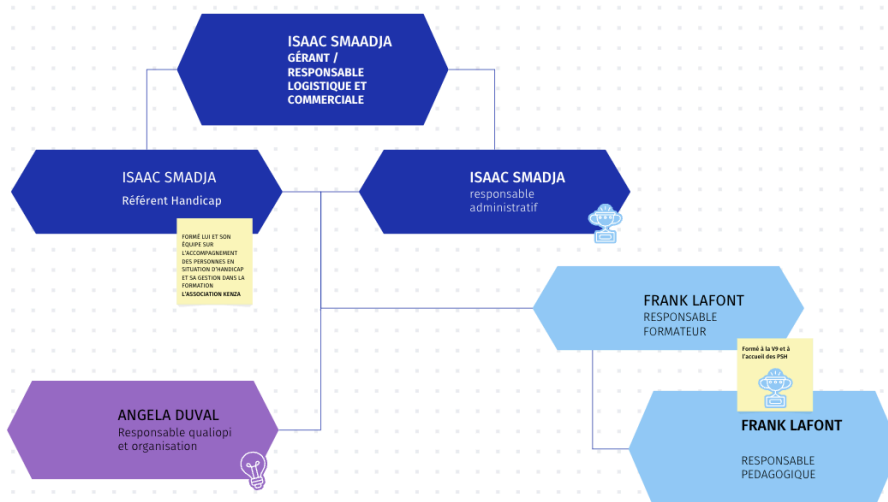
ISAAC SMAADJA
GÉRANT / RESPONSABLE LOGISTIQUE ET COMMERCIALE

ISAAC SMADJA
Référent Handicap

FORMÉ LUI ET SON ÉQUIPE SUR L'ACCOMPAGNEMENT DES PERSONNES EN SITUATION D'HANDICAP ET SA GESTION DANS LA FORMATION L'ASSOCIATION KENZA

ISAAC SMADJA
responsable administratif

FRANK LAFONT
RESPONSABLE FORMATEUR

Formé à la V9 et à l'accueil des PSH

ANGELA DUVAL
Responsable qualiopi et organisation

FRANK LAFONT
RESPONSABLE PEDAGOGIQUE